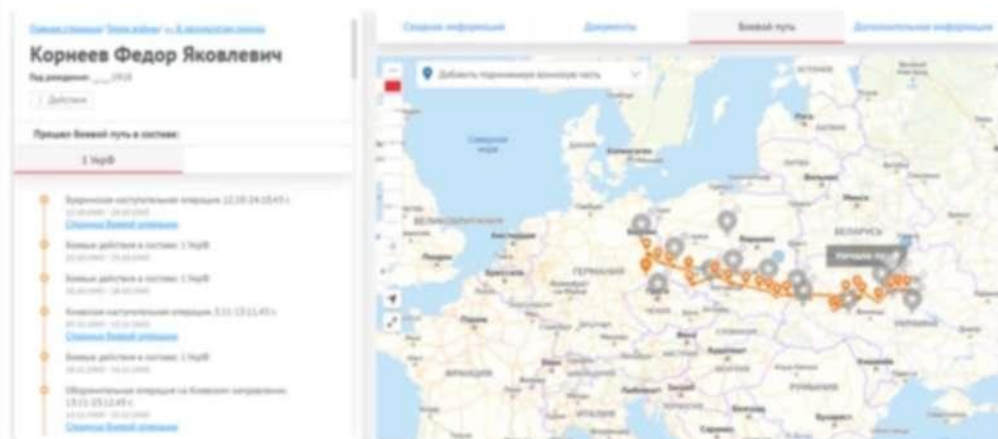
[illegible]

Корнеев Федор Яковлевич

Год рождения: __.__.1918

Действия

Прошел боевой путь в составе:

1 УкрФ

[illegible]

Сводная информация

Документы

Боевой путь

Дополнительная информация

Добавить подчиненную воинскую часть

Северное море

ГЕРМАНИЯ

BELARUS

УКРАИНА